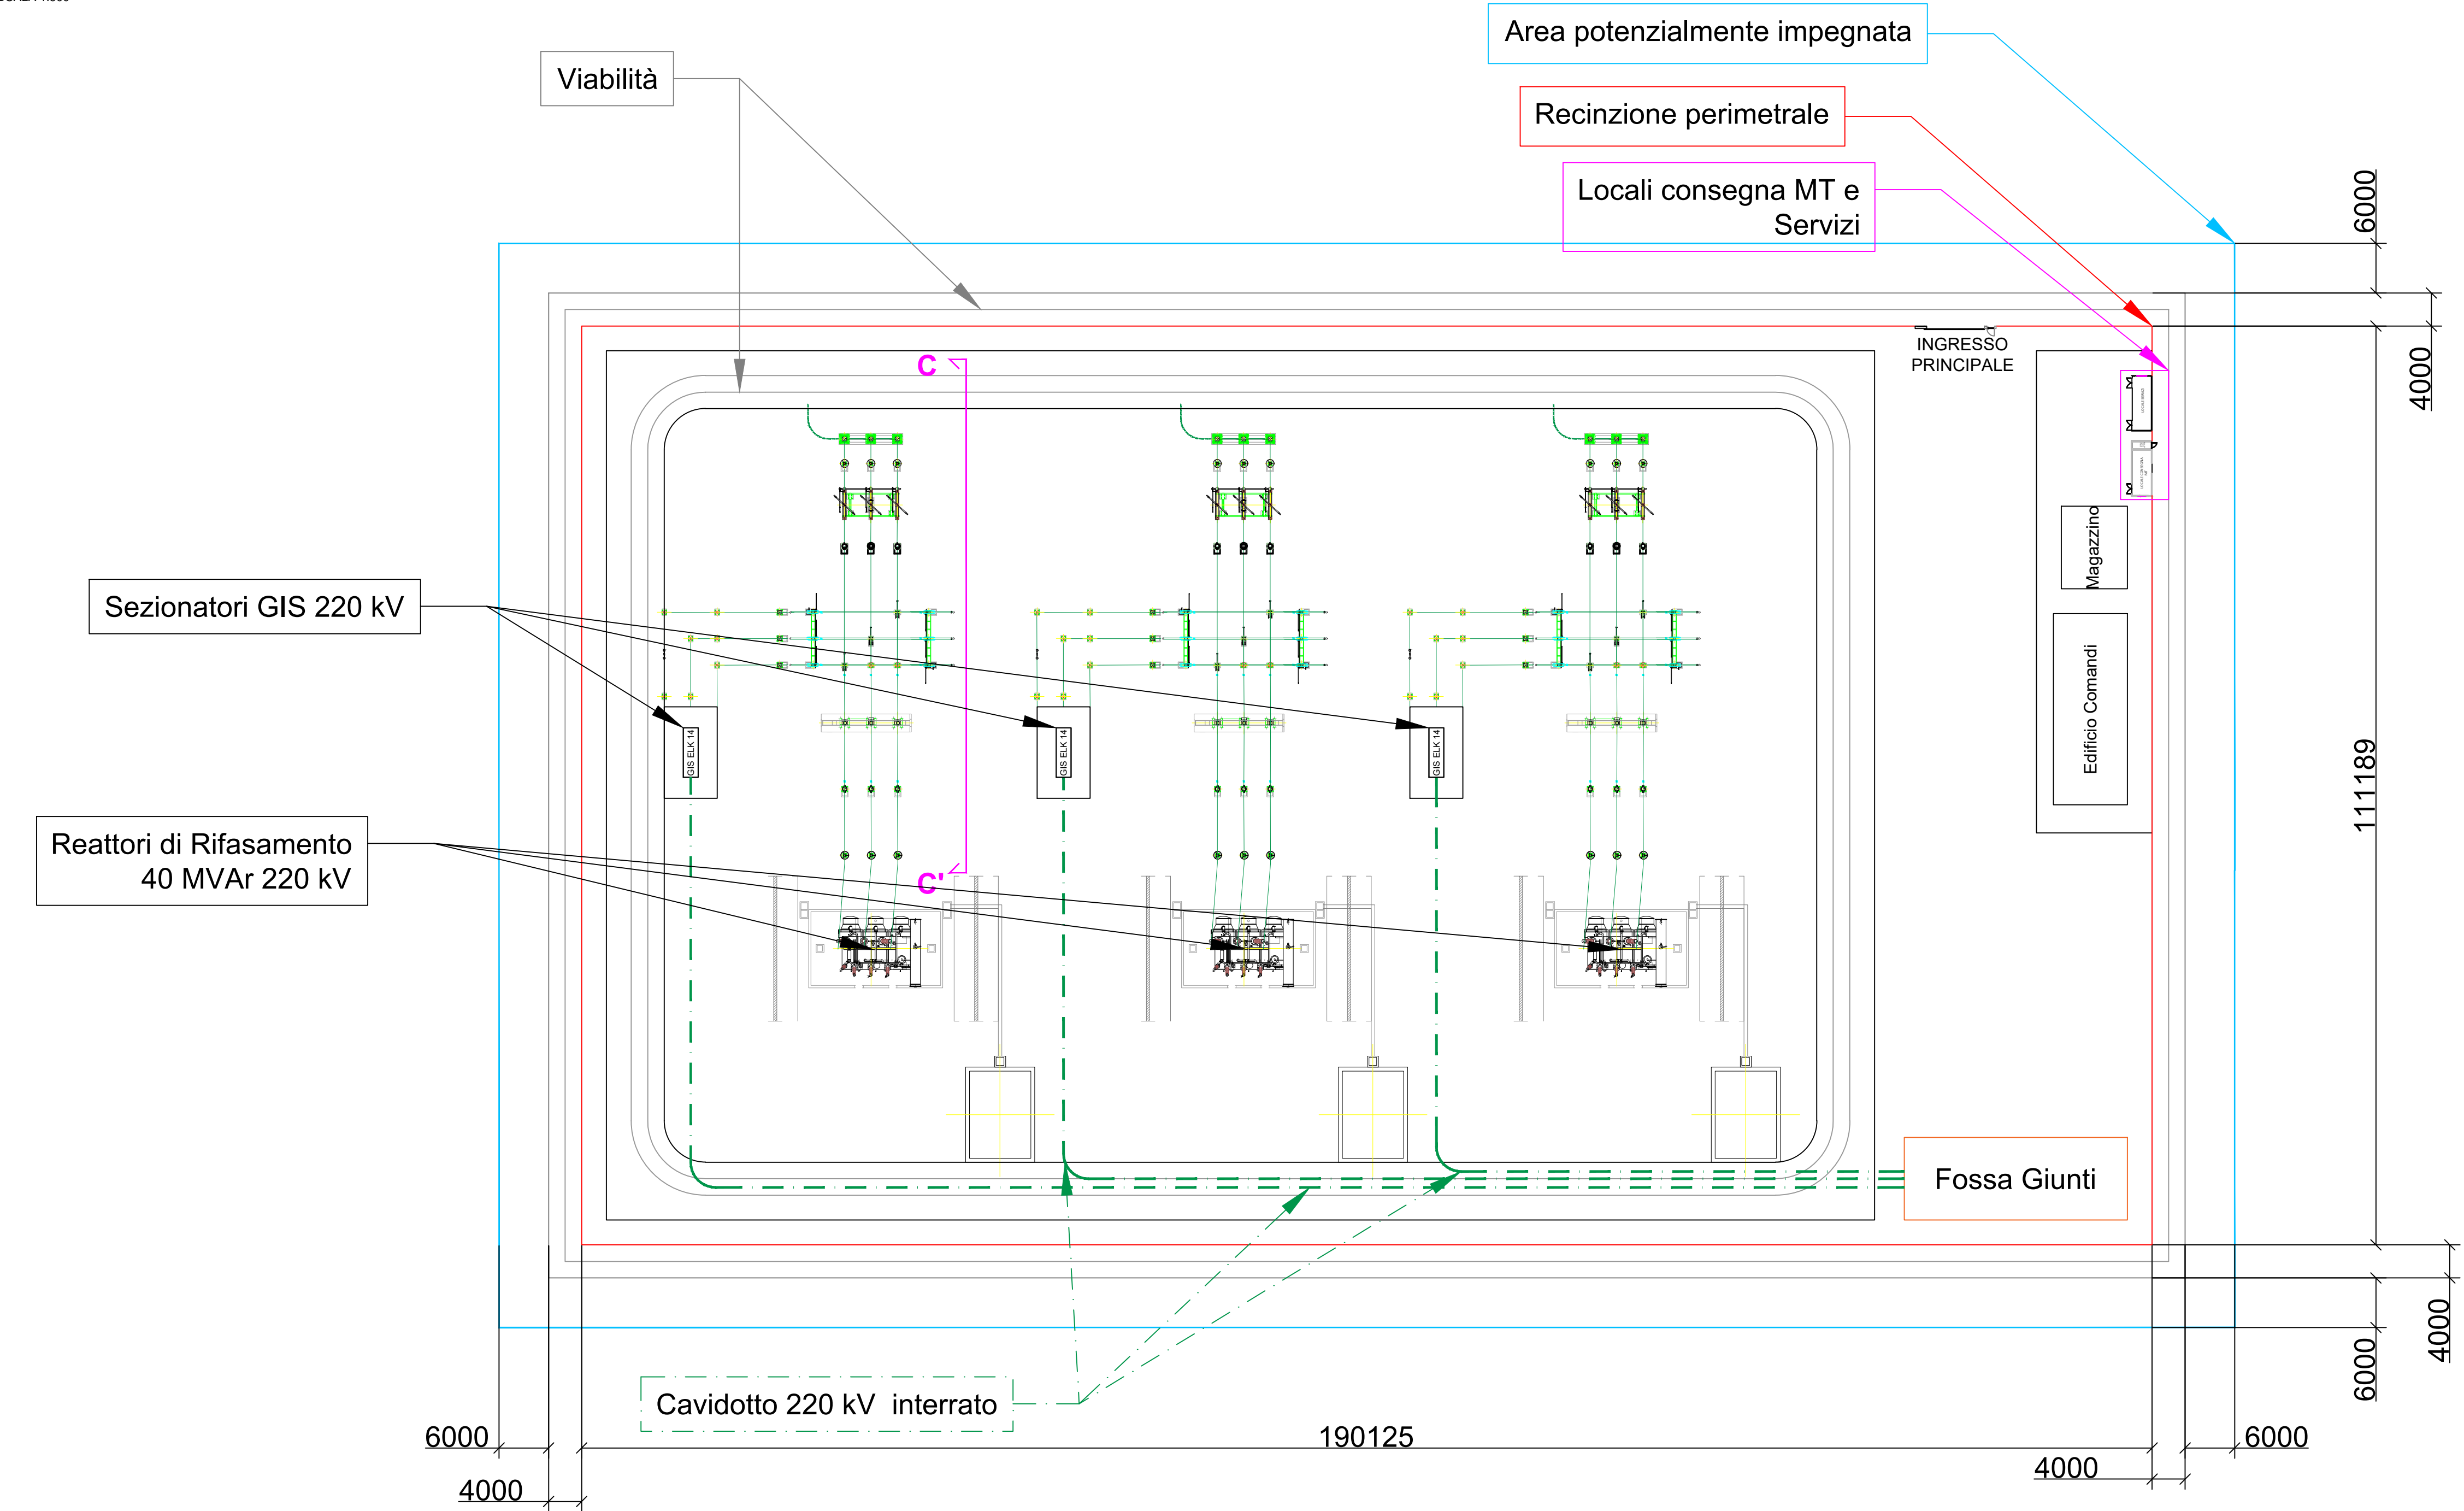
Area potenzialmente impegnata

Viabilità

Recinzione perimetrale

Locali consegna MT e Servizi

6000

4000

INGRESSO PRINCIPALE

C

Magazzino

Sezionatori GIS 220 kV

GIS ELK 14

GIS ELK 14

GIS ELK 14

Edificio Comandi

111189

Reattori di Rifasamento 40 MVAr 220 kV

C'

Fossa Giunti

4000

6000

Cavidotto 220 kV interrato

6000

190125

6000

4000

4000